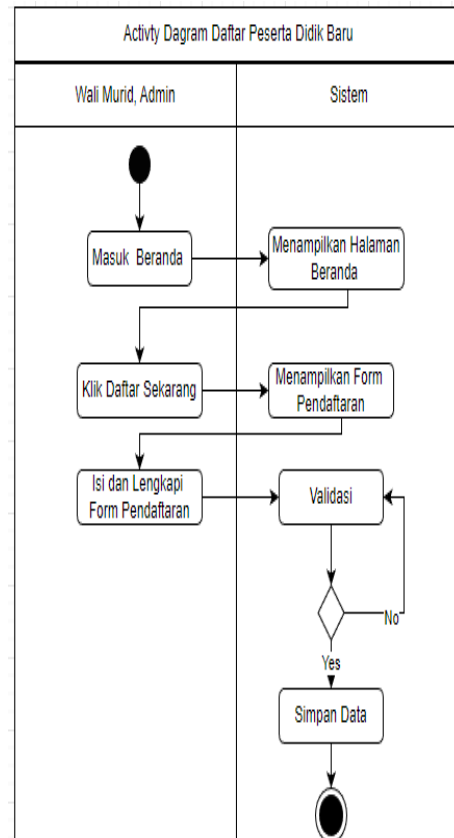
Activty Dagram Daftar Peserta Didik Baru

Wali Murid, Admin

Sistem

Masuk Beranda

Menampilkan Halaman Beranda

Klik Daftar Sekarang

Menampilkan Form Pendaftaran

Isi dan Lengkapi Form Pendaftaran

Validasi

No

Yes

Simpan Data